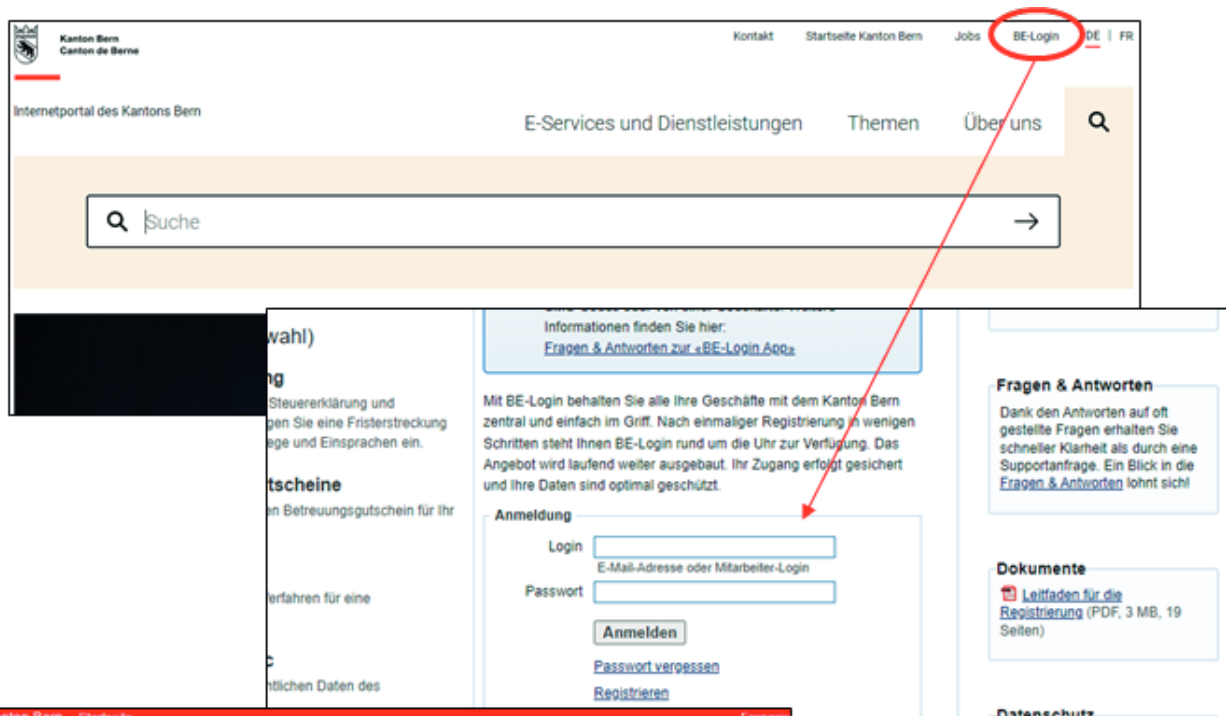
Kanton Bern
Canton de Berne

Kontakt Startseite Kanton Bern Jobs BE-Login DE | FR

Internetportal des Kantons Bern

E-Services und Dienstleistungen Themen Über uns

Suche

wahl)

ng
Steuererklärung und
gen Sie eine Fristerstreckung
ege und Einsprachen ein.

tscheine
en Betreuungsgutschein für Ihr

erfahren für eine

c
ntlichen Daten des

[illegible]
Informationen finden Sie hier:
Fragen & Antworten zur «BE-Login App»

Mit BE-Login behalten Sie alle Ihre Geschäfte mit dem Kanton Bern zentral und einfach im Griff. Nach einmaliger Registrierung in wenigen Schritten steht Ihnen BE-Login rund um die Uhr zur Verfügung. Das Angebot wird laufend weiter ausgebaut. Ihr Zugang erfolgt gesichert und Ihre Daten sind optimal geschützt.

Anmeldung
Login
E-Mail-Adresse oder Mitarbeiter-Login
Passwort
Anmelden
Passwort vergessen
Registrieren

Fragen & Antworten
Dank den Antworten auf oft gestellte Fragen erhalten Sie schneller Klarheit als durch eine Supportanfrage. Ein Blick in die Fragen & Antworten lohnt sich!

Dokumente
Leitfaden für die Registrierung (PDF, 3 MB, 19 Seiten)

Datenschutz